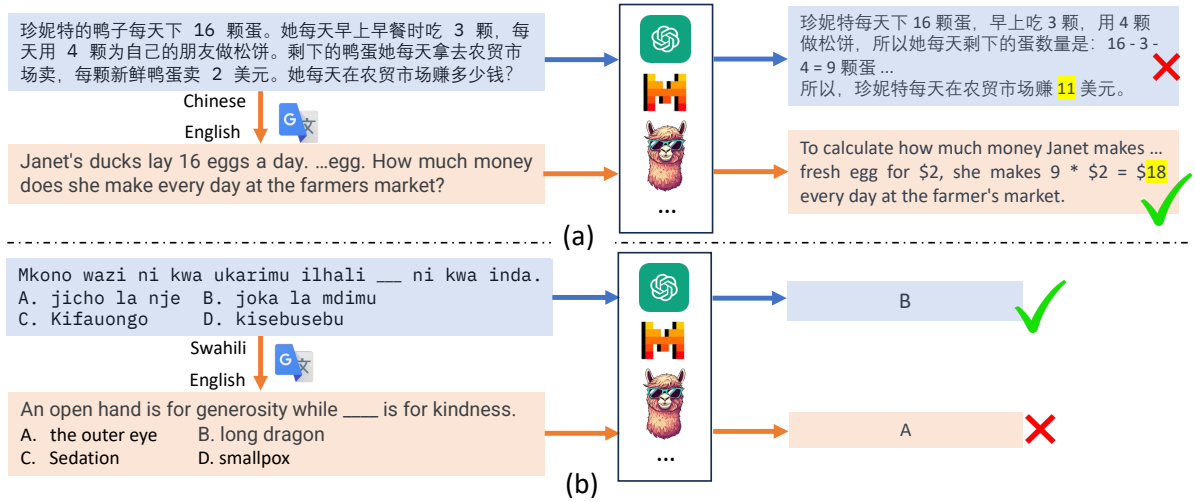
珍妮特的鸭子每天下 16 颗蛋。她每天早上早餐时吃 3 颗，每天用 4 颗为自己的朋友做松饼。剩下的鸭蛋她每天拿去农贸市场卖，每颗新鲜鸭蛋卖 2 美元。她每天在农贸市场赚多少钱？

Chinese

English

Janet's ducks lay 16 eggs a day. …egg. How much money does she make every day at the farmers market?

...

珍妮特每天下 16 颗蛋，早上吃 3 颗，用 4 颗做松饼，所以她每天剩下的蛋数量是：16 - 3 - 4 = 9 颗蛋 ...
所以，珍妮特每天在农贸市场赚 11 美元。

To calculate how much money Janet makes ... fresh egg for $2, she makes 9 * $2 = $18 every day at the farmer's market.

(a)

Mkono wazi ni kwa ukarimu ilhali ___ ni kwa inda.
A. jicho la nje B. joka la mdimu
C. Kifauongo D. kisebusebu

Swahili

English

An open hand is for generosity while ____ is for kindness.
A. the outer eye B. long dragon
C. Sedation D. smallpox

...

B

A

(b)